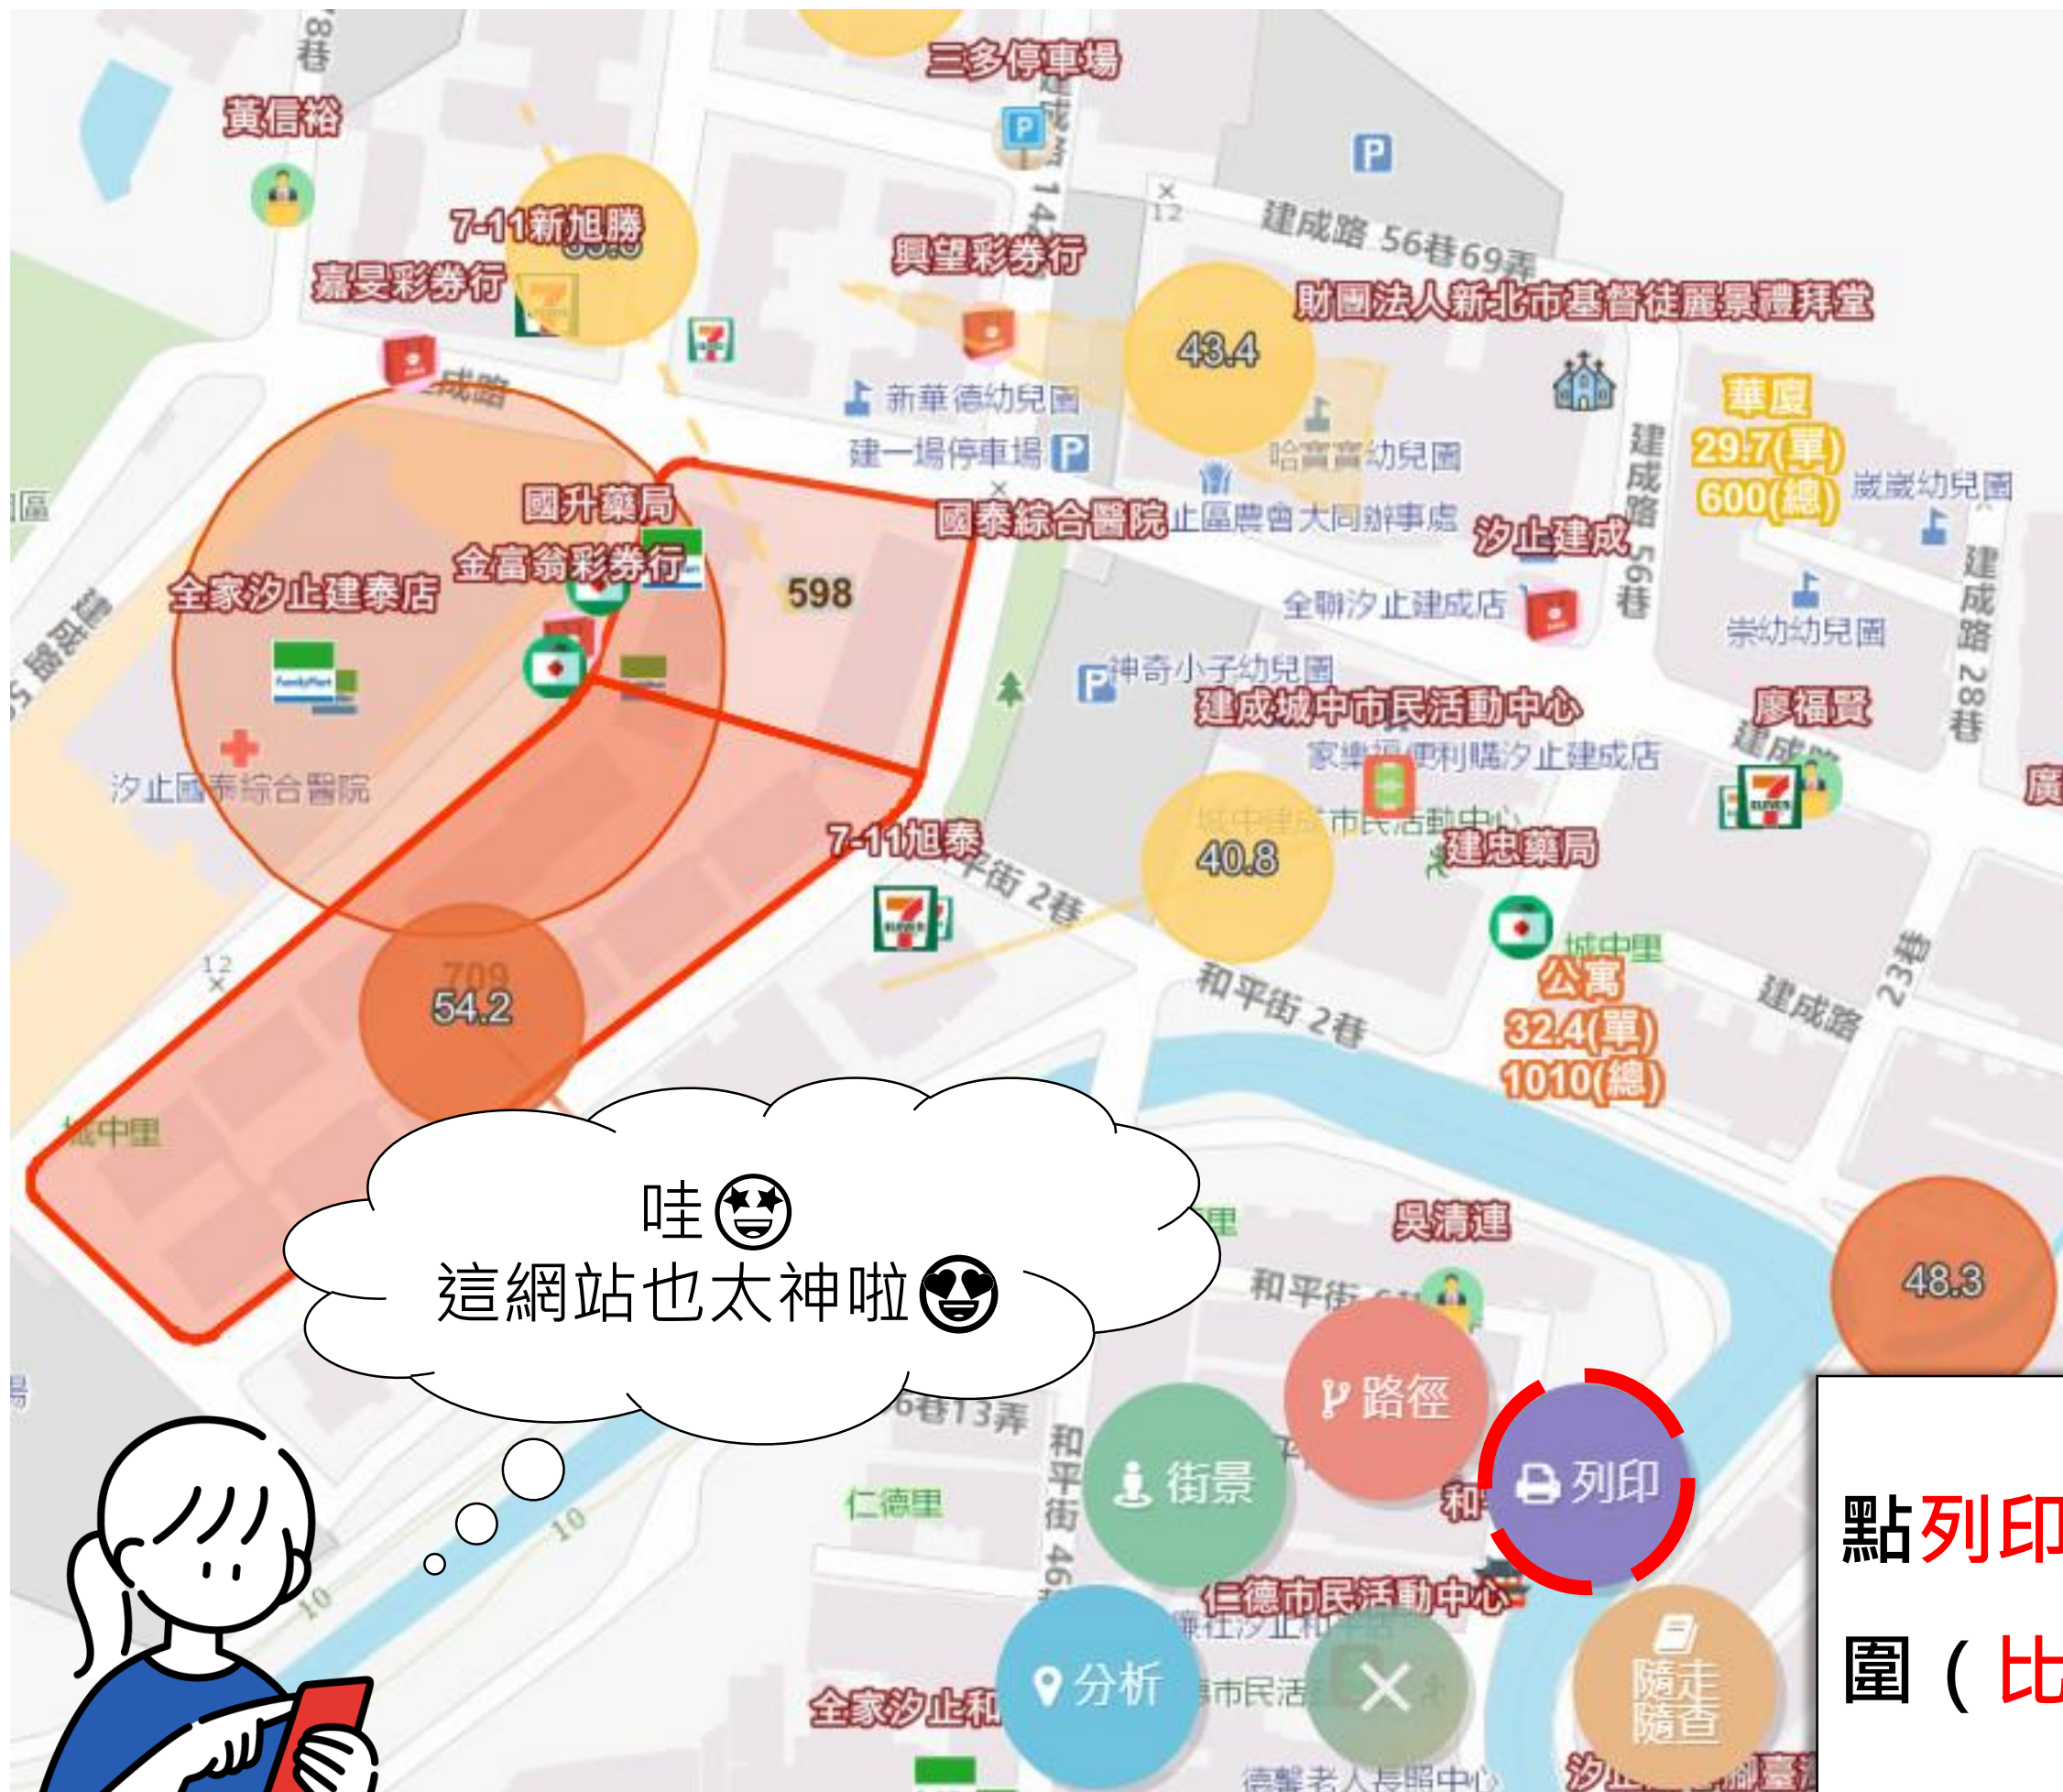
三多停車場
黃信裕
7-11新旭勝
嘉旻彩券行
興望彩券行
建成路 56巷69弄
財團法人新北市基督徒羅景禮拜堂
43.4
新華德幼兒園
建一場停車場
哈寶寶幼兒園
華廈
29.7(單)
600(總)
崴崴幼兒園
國升藥局
金富翁彩券行
國泰綜合醫院
止區農會大同辦事處
汐止建成
598
全家汐止建泰店
全聯汐止建成店
崇幼幼兒園
神奇小子幼兒園
建成城中市民活動中心
廖福賢
家樂福便利購汐止建成店
汐止國泰綜合醫院
7-11旭泰
40.8
建忠藥局
城中里
公寓
32.4(單)
1010(總)
和平街 2巷
建成路
54.2
709
城中里
48.3
吳清連
和平街
哇🤩
這網站也太神啦😍
路徑
街景
列印
仁德里
仁德市民活動中心
分析
隨走隨查
全家汐止和
點列印
圍（比